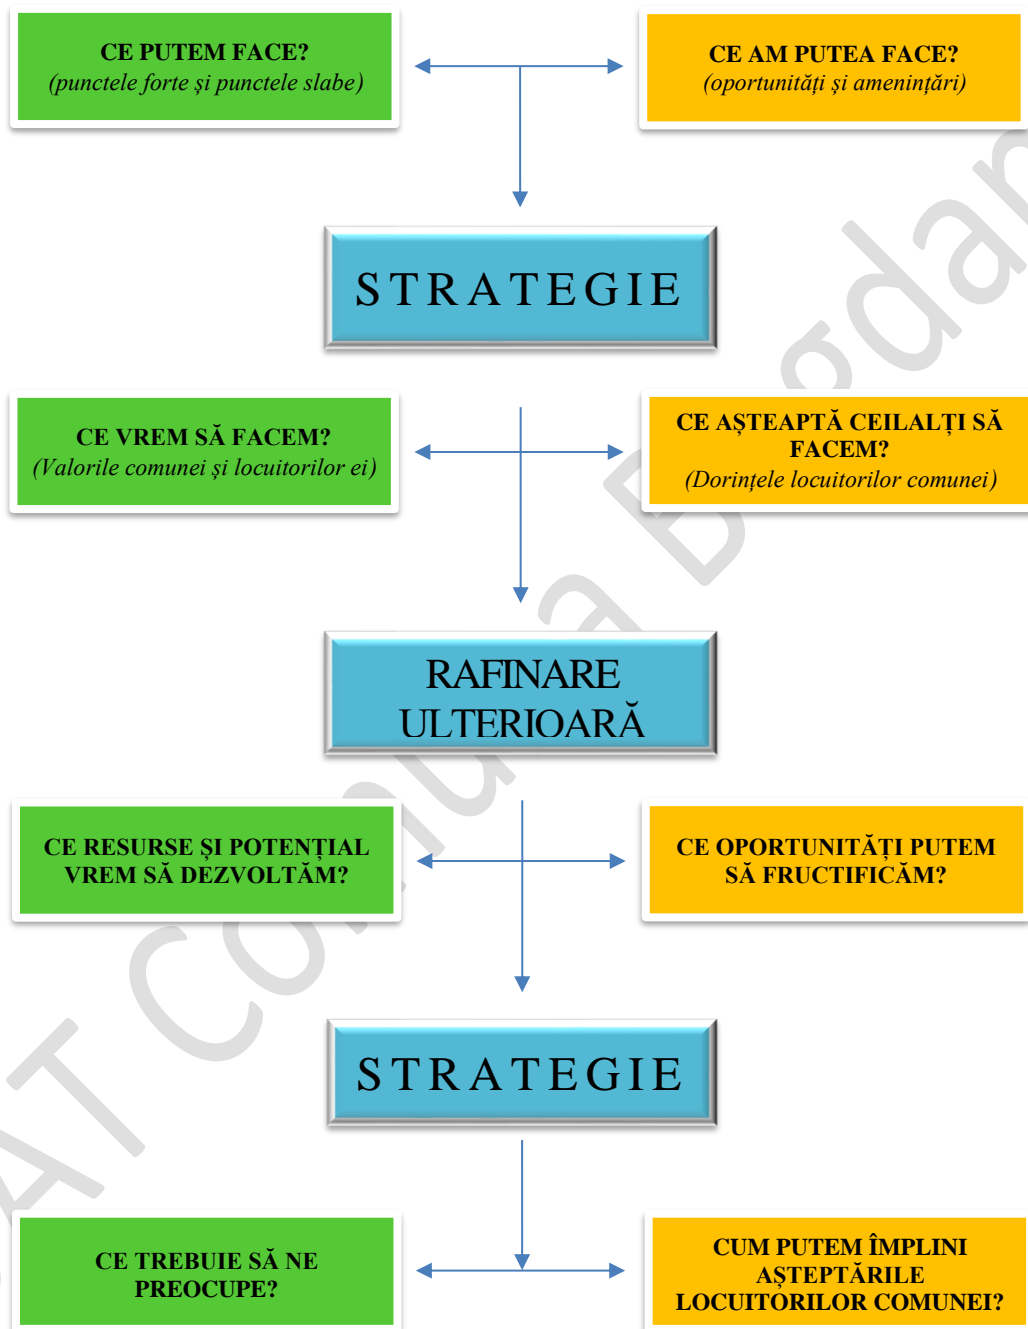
CE PUTEM FACE?
(punctele forte şi punctele slabe)

CE AM PUTEA FACE?
(oportunități şi amenințări)

STRATEGIE

CE VREM SĂ FACEM?
(Valorile comunei şi locuitorilor ei)

CE AȘTEAPTĂ CEILALȚI SĂ FACEM?
(Dorințele locuitorilor comunei)

RAFINARE ULTERIOARĂ

CE RESURSE ŞI POTENȚIAL VREM SĂ DEZVOLTĂM?

CE OPORTUNITĂȚI PUTEM SĂ FRUCTIFICĂM?

STRATEGIE

CE TREBUIE SĂ NE PREOCUPE?

CUM PUTEM ÎMPLINI AȘTEPTĂRILE LOCUITORILOR COMUNEI?

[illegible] Comuna Bogdan